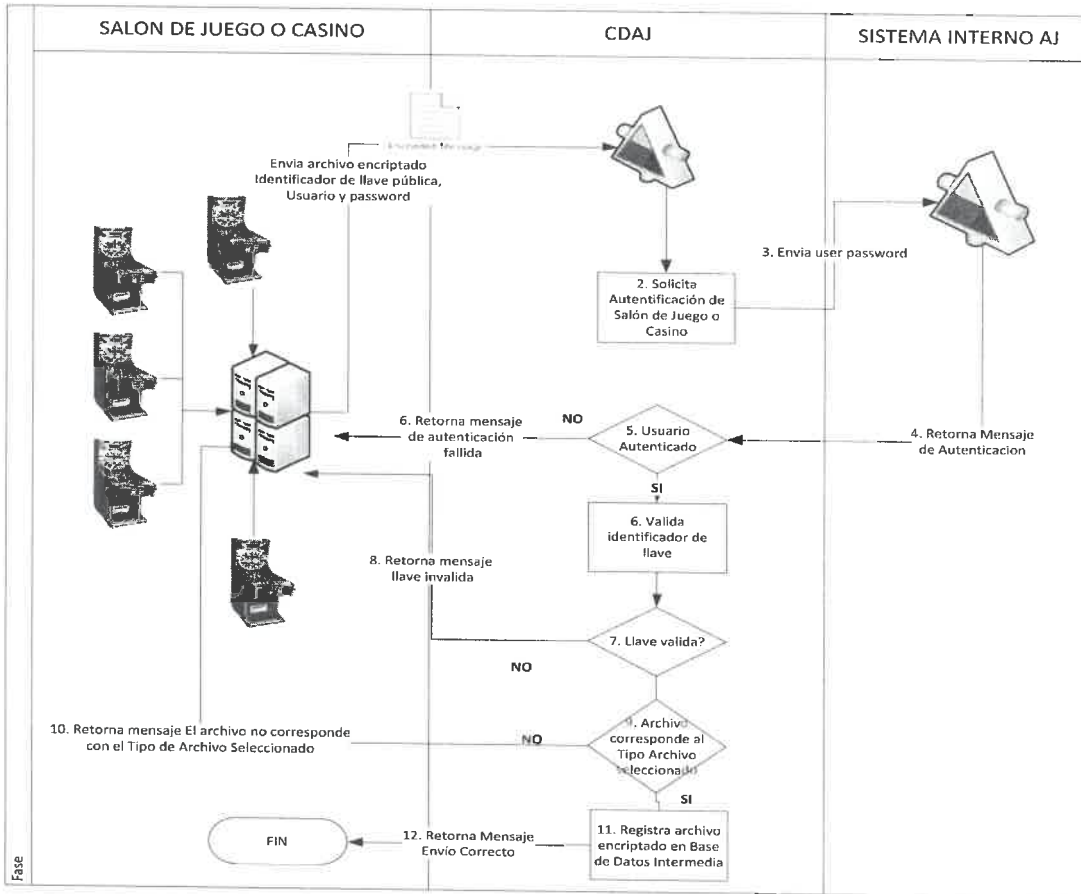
SALON DE JUEGO O CASINO

CDAJ

SISTEMA INTERNO AJ

Encrypted Message

Envia archivo encriptado Identificador de llave pública, Usuario y password

2. Solicita Autentificación de Salón de Juego o Casino

3. Envia user password

6. Retorna mensaje de autenticación fallida

NO

5. Usuario Autenticado

4. Retorna Mensaje de Autenticacion

SI

6. Valida identificador de llave

8. Retorna mensaje llave invalida

7. Llave valida?

NO

10. Retorna mensaje El archivo no corresponde con el Tipo de Archivo Seleccionado

NO

9. Archivo corresponde al Tipo Archivo Seleccionado

SI

FIN

12. Retorna Mensaje Envio Correcto

11. Registra archivo encriptado en Base de Datos Intermedia

Fase